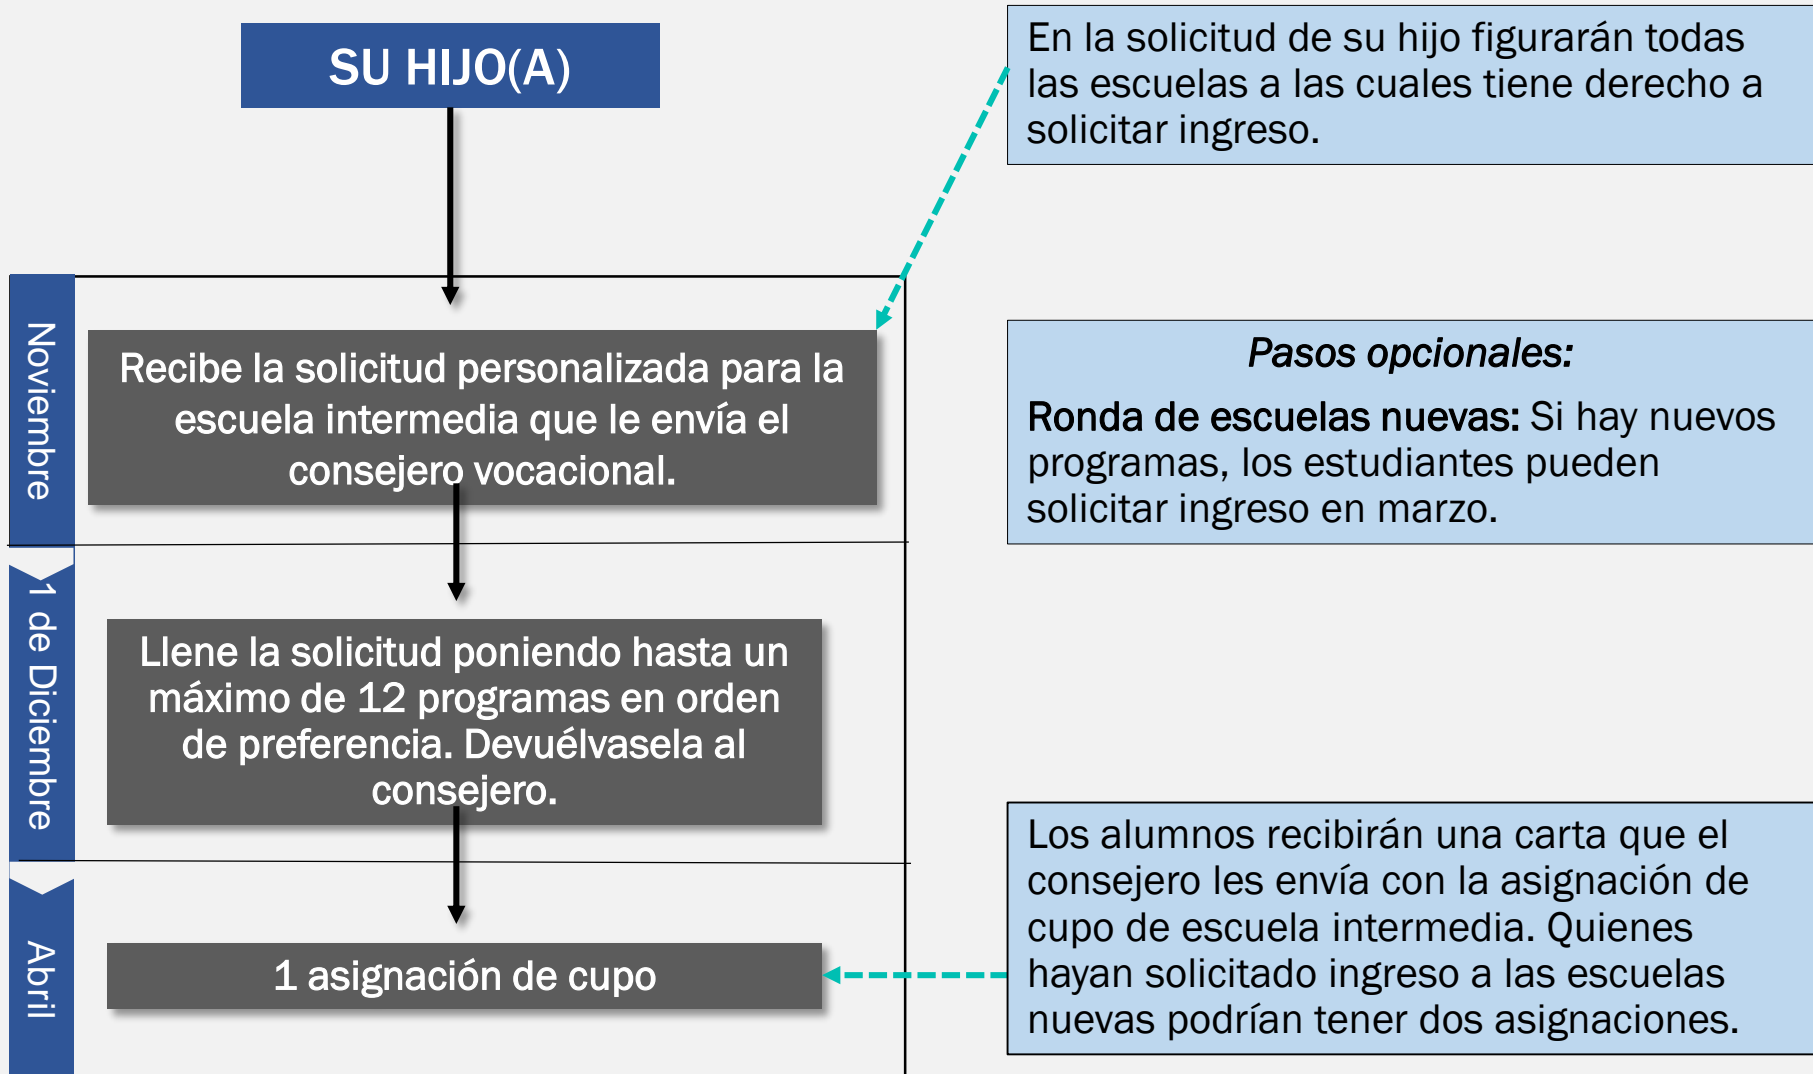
SU HIJO(A)

Noviembre

Recibe la solicitud personalizada para la escuela intermedia que le envía el consejero vocacional.

1 de Diciembre

Llene la solicitud poniendo hasta un máximo de 12 programas en orden de preferencia. Devuélvasela al consejero.

Abril

1 asignación de cupo

En la solicitud de su hijo figurarán todas las escuelas a las cuales tiene derecho a solicitar ingreso.

*Pasos opcionales:*

**Ronda de escuelas nuevas:** Si hay nuevos programas, los estudiantes pueden solicitar ingreso en marzo.

Los alumnos recibirán una carta que el consejero les envía con la asignación de cupo de escuela intermedia. Quienes hayan solicitado ingreso a las escuelas nuevas podrían tener dos asignaciones.